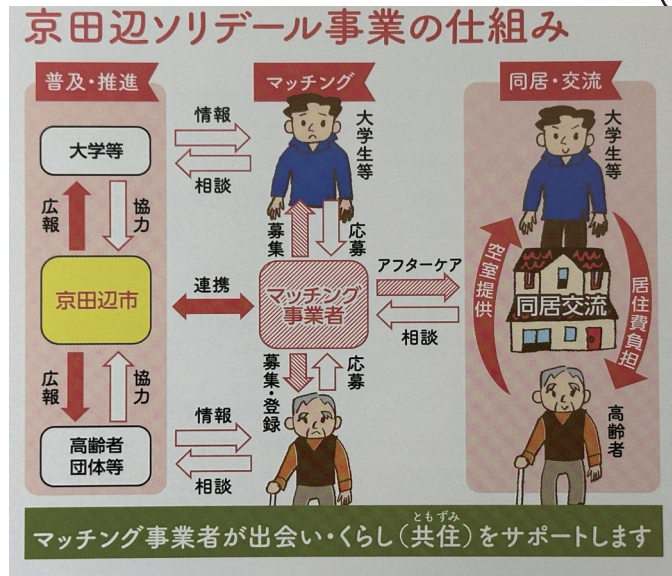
京田辺ソリデール事業の仕組み

普及・推進

大学等

広報

協力

京田辺市

広報

協力

高齢者団体等

情報

相談

連携

情報

相談

マッチング

大学生等

募集

応募

マッチング事業者

募集・登録

応募

アフターケア

相談

同居・交流

大学生等

空室提供

同居交流

居住費負担

高齢者

マッチング事業者が出会い・くらし（共住）をサポートします